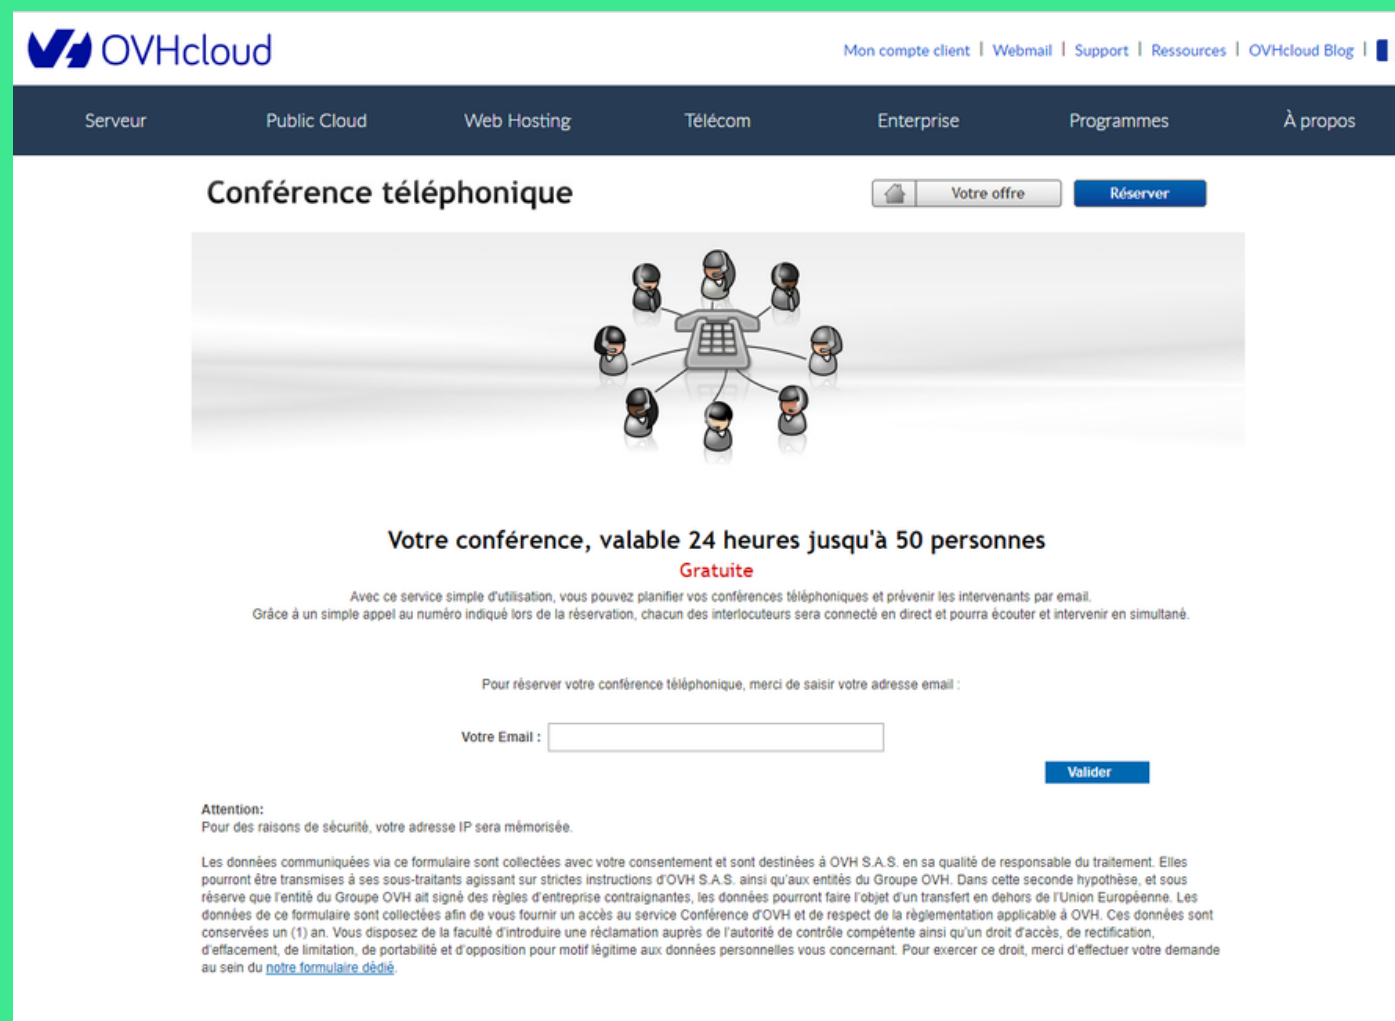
OVHcloud

Mon compte client | Webmail | Support | Ressources | OVHcloud Blog |

Serveur Public Cloud Web Hosting Télécom Enterprise Programmes À propos

Conférence téléphonique

Votre offre Réserver

Votre conférence, valable 24 heures jusqu'à 50 personnes

Gratuite

Avec ce service simple d'utilisation, vous pouvez planifier vos conférences téléphoniques et prévenir les intervenants par email.
Grâce à un simple appel au numéro indiqué lors de la réservation, chacun des interlocuteurs sera connecté en direct et pourra écouter et intervenir en simultané.

Pour réserver votre conférence téléphonique, merci de saisir votre adresse email :

Votre Email :

Valider

Attention:
Pour des raisons de sécurité, votre adresse IP sera mémorisée.

Les données communiquées via ce formulaire sont collectées avec votre consentement et sont destinées à OVH S.A.S. en sa qualité de responsable du traitement. Elles pourront être transmises à ses sous-traitants agissant sur strictes instructions d'OVH S.A.S. ainsi qu'aux entités du Groupe OVH. Dans cette seconde hypothèse, et sous réserve que l'entité du Groupe OVH ait signé des règles d'entreprise contraignantes, les données pourront faire l'objet d'un transfert en dehors de l'Union Européenne. Les données de ce formulaire sont collectées afin de vous fournir un accès au service Conférence d'OVH et de respect de la règlementation applicable à OVH. Ces données sont conservées un (1) an. Vous disposez de la faculté d'introduire une réclamation auprès de l'autorité de contrôle compétente ainsi qu'un droit d'accès, de rectification, d'effacement, de limitation, de portabilité et d'opposition pour motif légitime aux données personnelles vous concernant. Pour exercer ce droit, merci d'effectuer votre demande au sein du notre formulaire dédié.